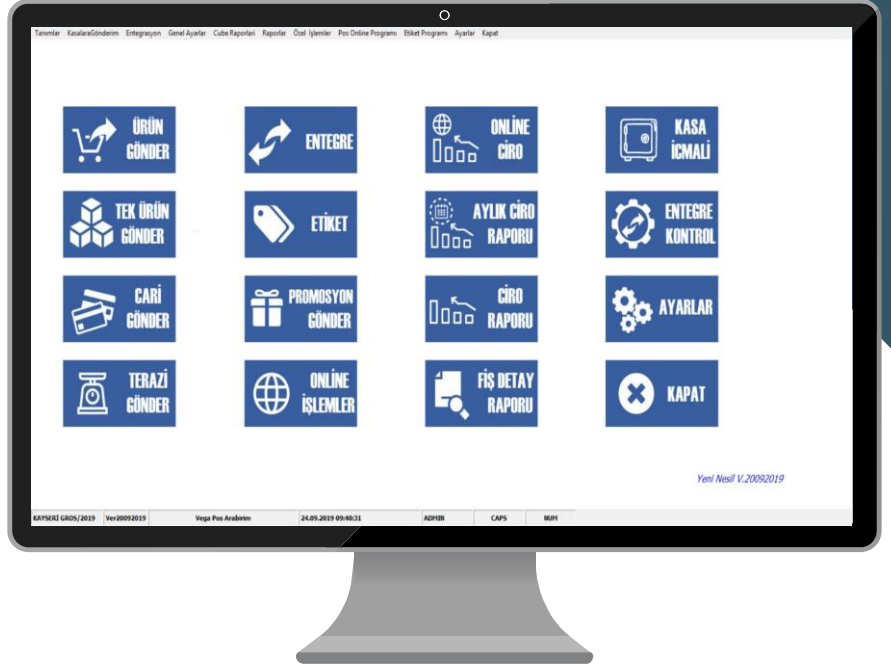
Tanımlar KasalaraGönderim Entegrasyon Genel Ayarlar Cube Raporları Raporlar Özel İşlemler Pos Online Programı Etiket Programı Ayarlar Kapat

ÜRÜN GÖNDER

ENTEGRE

ONLINE CİRO

KASA İCMALİ

TEK ÜRÜN GÖNDER

ETİKET

AYLIK CİRO RAPORU

ENTEGRE KONTROL

CARİ GÖNDER

PROMOSYON GÖNDER

CİRO RAPORU

AYARLAR

TERAZİ GÖNDER

ONLİNE İŞLEMLER

FİŞ DETAY RAPORU

KAPAT

Yeni Nesil V.20092019

KAYSERİ GROS/2019 | Ver20092019 | Vega Pos Arabirim | 24.09.2019 09:40:31 | ADMIN | CAPS | NUM